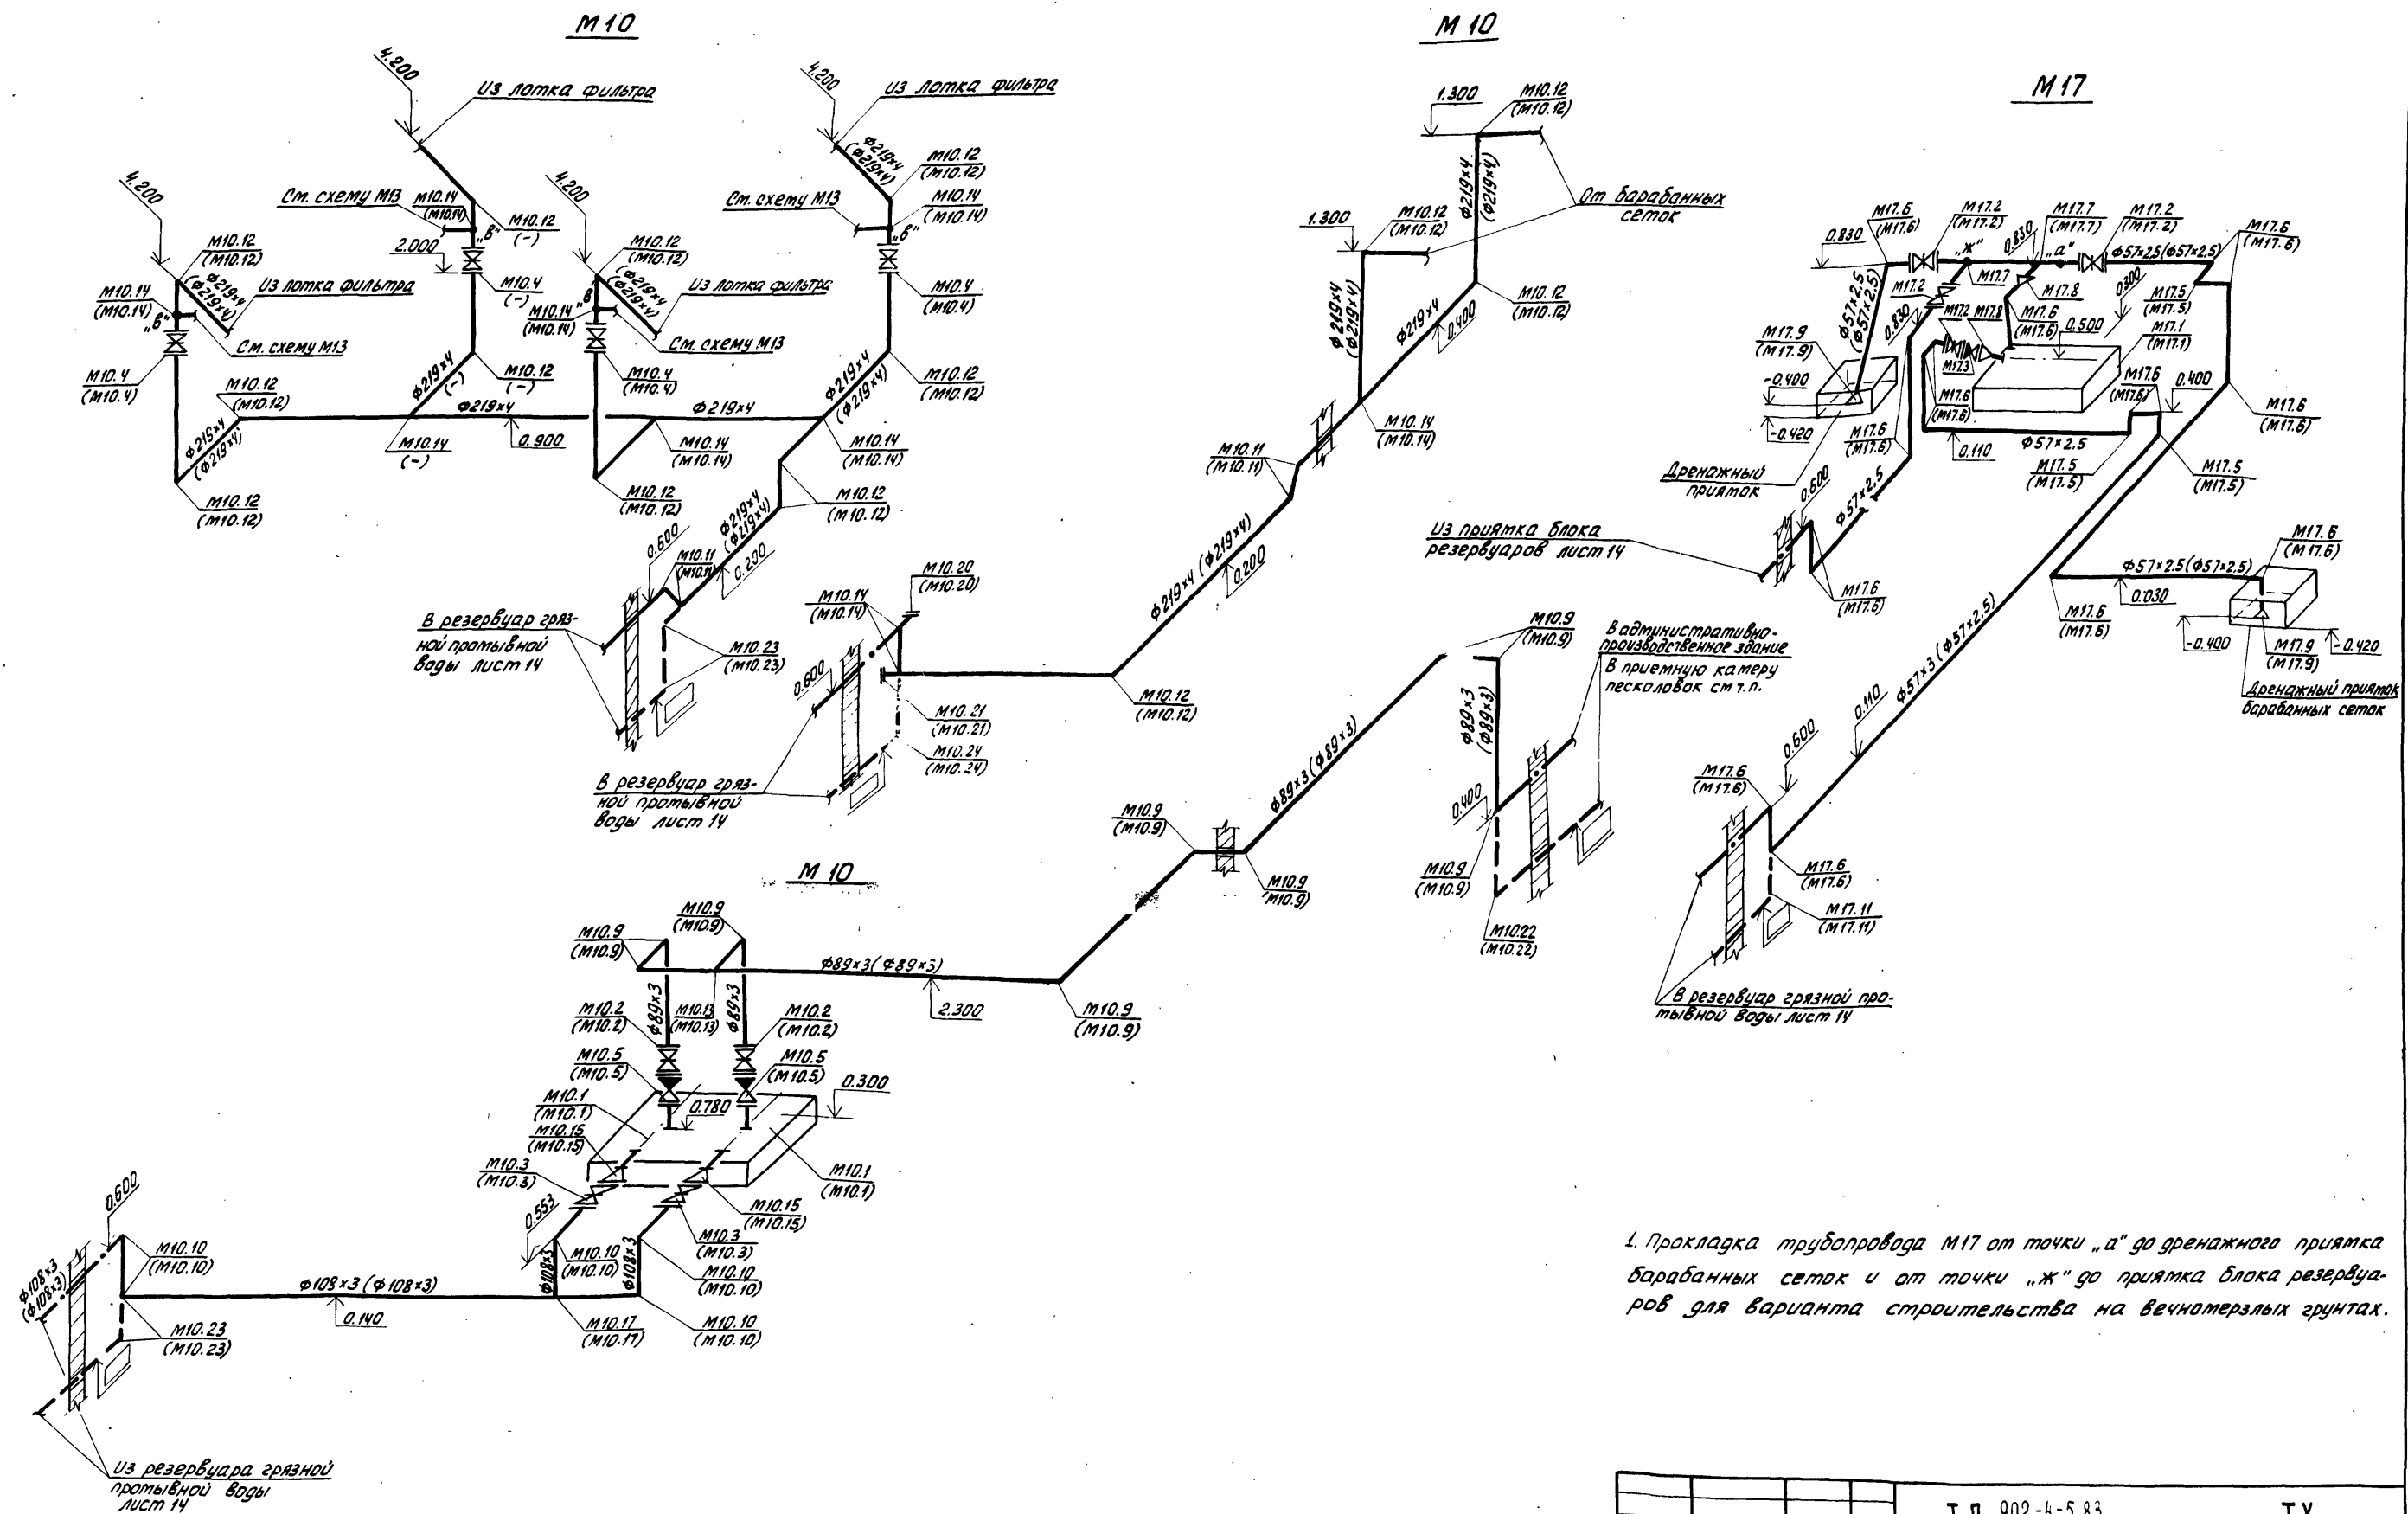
M10

4.200
Из лотка фильтра
4.200
Из лотка фильтра
4.200
Ст. схему М13
М10.14 (М10.14)
М10.12 (-)
2.000
"в"
М10.4 (-)
4.200
М10.12 (М10.12)
Из лотка фильтра
М10.14 (М10.14)
"в"
М10.4 (М10.4)
Ст. схему М13
М10.12 (М10.12)
Из лотка фильтра
Ст. схему М13
М10.12 (М10.12)
М10.14 (М10.14)
"в"
М10.4 (М10.4)
$\phi$219×4 ($\phi$219×4)
М10.14 (М10.14)
"в"
М10.4 (М10.4)
Ст. схему М13
М10.12 (М10.12)
$\phi$219×4 ($\phi$219×4)
$\phi$219×4 (-)
М10.12 (-)
М10.12 (М10.12)
$\phi$219×4
$\phi$219×4
$\phi$219×4 ($\phi$219×4)
М10.12 (М10.12)
М10.14 (-)
0.900
М10.14 (М10.14)
М10.14 (М10.14)
М10.12 (М10.12)
М10.12 (М10.12)
М10.12 (М10.12)
$\phi$219×4 ($\phi$219×4)
0.600
М10.11 (М10.11)
0.230
В резервуар грязной промывной воды лист 14
М10.23 (М10.23)
М10.14 (М10.14)
М10.20 (М10.20)
0.600
М10.21 (М10.21)
М10.24 (М10.24)
В резервуар грязной промывной воды лист 14
М10.12 (М10.12)

М10

1.300
М10.12 (М10.12)
$\phi$219×4 ($\phi$219×4)
От барабанных сеток
1.300
М10.12 (М10.12)
М10.12 (М10.12)
$\phi$219×4 ($\phi$219×4)
$\phi$219×4
0.400
М10.14 (М10.14)
М10.11 (М10.11)
$\phi$219×4 ($\phi$219×4)
0.200

М17

М17.6 (М17.6)
0.830
М17.2 (М17.2)
"ж"
0.830
М17.7 (М17.7)
"а"
М17.2 (М17.2)
$\phi$57×2.5($\phi$57×2.5)
М17.6 (М17.6)
М17.7
М17.8
М17.2
0.300
М17.5 (М17.5)
$\phi$57×2.5 ($\phi$57×2.5)
0.830
М17.2 М17.8
М17.6 (М17.6)
0.500
М17.1 (М17.1)
М17.9 (М17.9)
-0.400
М17.3
М17.6 (М17.6)
М17.6 (М17.6)
0.400
М17.6 (М17.6)
-0.420
М17.6 (М17.6)
0.110
$\phi$57×2.5
М17.5 (М17.5)
М17.5 (М17.5)
Дренажный приямок
0.600
$\phi$57×2.5
Из приямка блока резервуаров лист 14
М17.6 (М17.6)
$\phi$57×2.5($\phi$57×2.5)
М17.6 (М17.6)
0.030
М17.6 (М17.6)
-0.400
М17.9 (М17.9)
-0.420
Дренажный приямок барабанных сеток
$\phi$57×3 ($\phi$57×2.5)
0.110
0.600
М17.6 (М17.6)
М17.6 (М17.6)
М17.11 (М17.11)
В резервуар грязной промывной воды лист 14

М10.9 (М10.9)
В административно-производственное здание
В приемную камеру песколовок см т.п.
$\phi$89×3 ($\phi$89×3)
0.400
М10.9 (М10.9)
М10.22 (М10.22)
$\phi$89×3 ($\phi$89×3)
М10.9 (М10.9)
М10.9 (М10.9)

М10

М10.9 (М10.9)
М10.9 (М10.9)
$\phi$89×3($\phi$89×3)
2.300
М10.9 (М10.9)
М10.2 (М10.2)
$\phi$89×3
М10.13 (М10.13)
$\phi$89×3
М10.2 (М10.2)
М10.5 (М10.5)
М10.5 (М10.5)
0.300
М10.1 (М10.1)
0.780
М10.15 (М10.15)
М10.3 (М10.3)
М10.1 (М10.1)
0.553
М10.15 (М10.15)
М10.3 (М10.3)
0.600
М10.10 (М10.10)
$\phi$108×3
М10.10 (М10.10)
$\phi$108×3
М10.10 (М10.10)
$\phi$108×3 ($\phi$108×3)
$\phi$108×3 ($\phi$108×3)
0.140
М10.23 (М10.23)
М10.17 (М10.17)
М10.10 (М10.10)
Из резервуара грязной промывной воды лист 14

1. Прокладка трубопровода М17 от точки „а" до дренажного приямка барабанных сеток и от точки „ж" до приямка блока резервуаров для варианта строительства на вечномерзлых грунтах.

Т.П. 902-4-5.83
ТХ